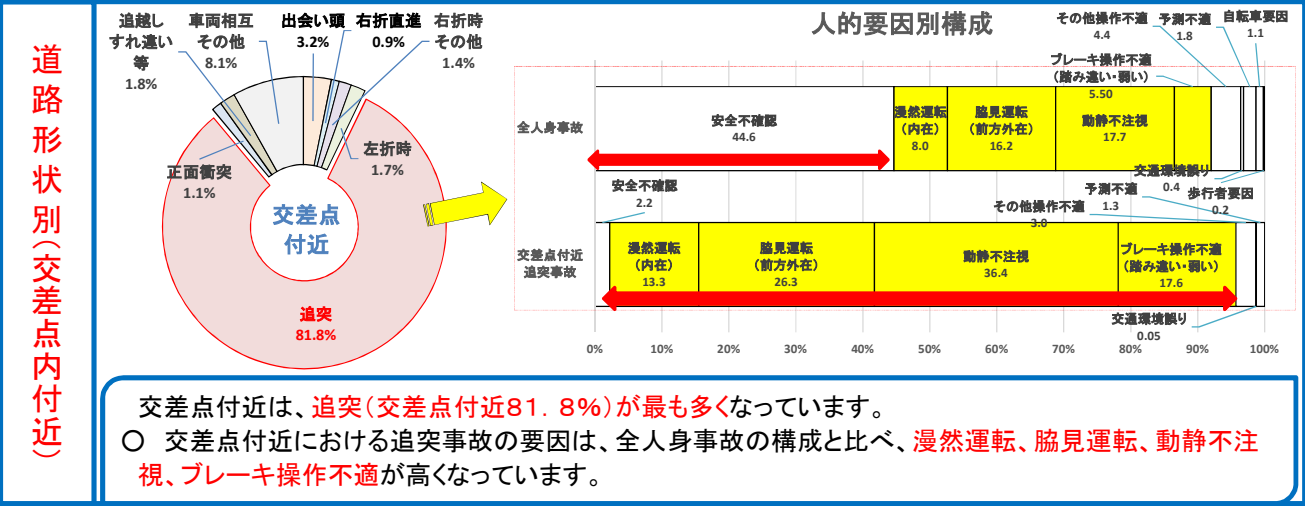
道路形状別(交差点内付近)

追越しすれ違い等
1.8%

車両相互その他
8.1%

出会い頭
3.2%

右折直進
0.9%

右折時その他
1.4%

左折時
1.7%

正面衝突
1.1%

交差点付近

追突
81.8%

人的要因別構成

その他操作不適
4.4

予測不適
1.8

自転車要因
1.1

ブレーキ操作不適(踏み違い・弱い)
5.50

全人身事故

安全不確認
44.6

漫然運転(内在)
8.0

脇見運転(前方外在)
16.2

動静不注視
17.7

交通環境誤り
0.4

歩行者要因
0.2

安全不確認
2.2

予測不適
1.3

その他操作不適
3.8

交差点付近追突事故

漫然運転(内在)
13.3

脇見運転(前方外在)
26.3

動静不注視
36.4

ブレーキ操作不適(踏み違い・弱い)
17.6

交通環境誤り
0.05

0% 10% 20% 30% 40% 50% 60% 70% 80% 90% 100%

交差点付近は、追突(交差点付近81.8%)が最も多くなっています。
○ 交差点付近における追突事故の要因は、全人身事故の構成と比べ、漫然運転、脇見運転、動静不注視、ブレーキ操作不適が高くなっています。